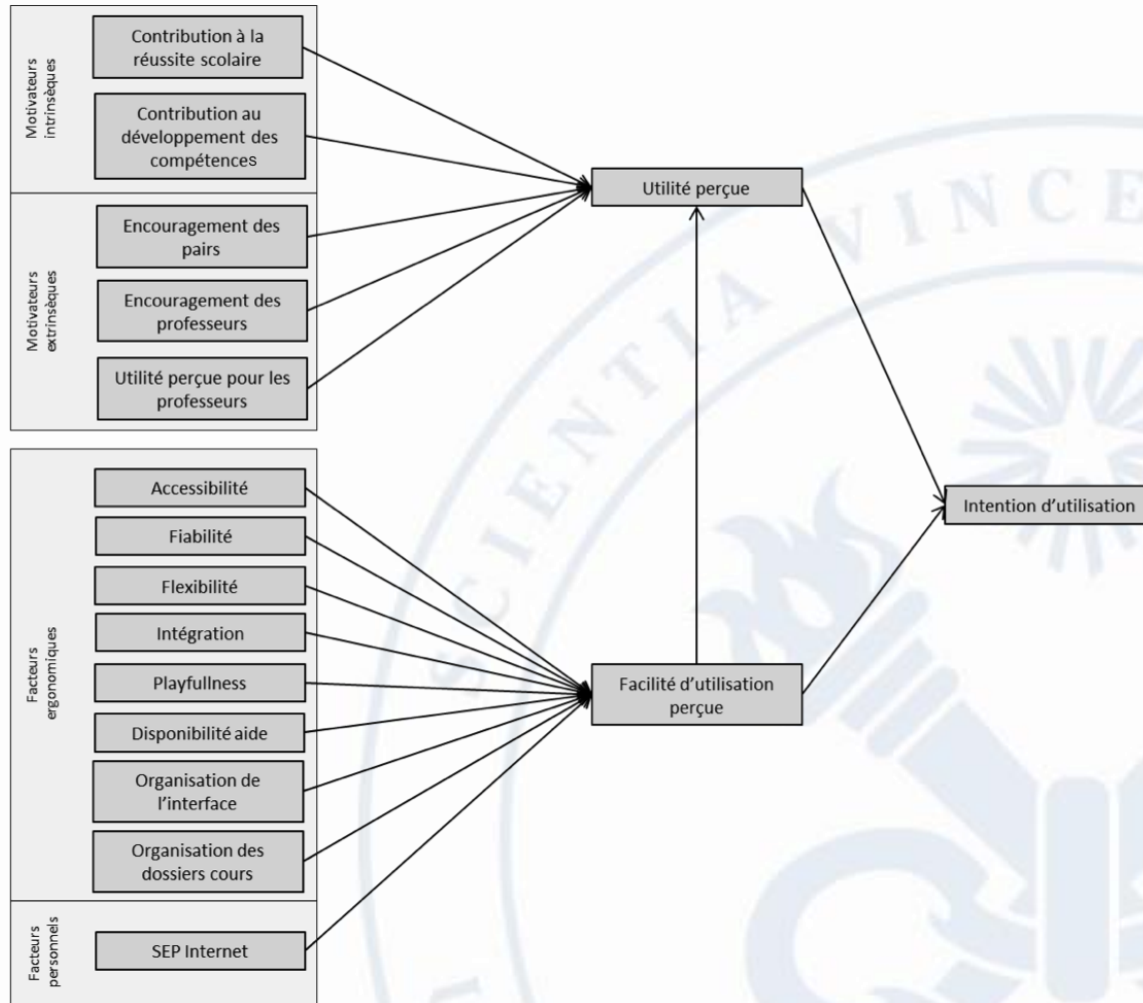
Motivateurs intrinsèques

Contribution à la réussite scolaire

Contribution au développement des compétences

Motivateurs extrinsèques

Encouragement des pairs

Encouragement des professeurs

Utilité perçue pour les professeurs

Utilité perçue

Facteurs ergonomiques

Accessibilité

Fiabilité

Flexibilité

Intégration

Playfullness

Disponibilité aide

Organisation de l'interface

Organisation des dossiers cours

Facteurs personnels

SEP Internet

Facilité d'utilisation perçue

Intention d'utilisation

SCIENTIA VINCE